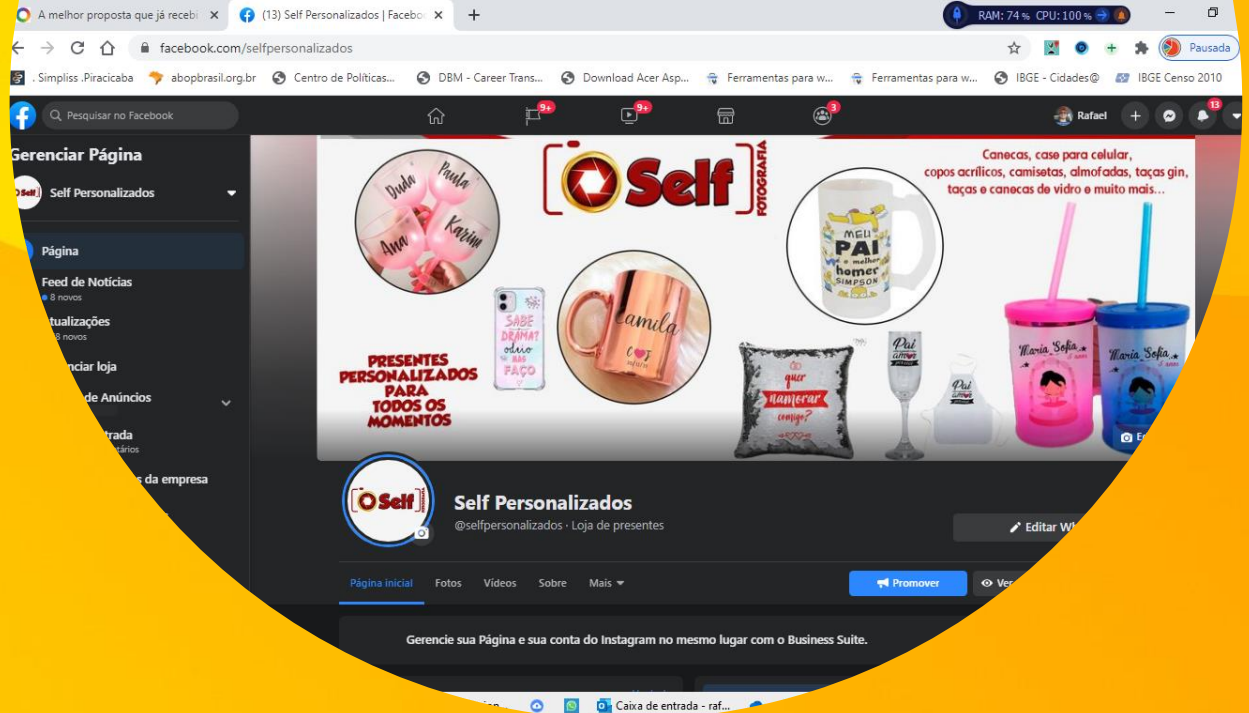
A melhor proposta que já recebi ×
(13) Self Personalizados | Facebo ×
+
RAM: 74 % CPU: 100 %
facebook.com/selfpersonalizados
Pausada
. Simpliss .Piracicaba
abopbrasil.org.br
Centro de Políticas...
DBM - Career Trans...
Download Acer Asp...
Ferramentas para w...
Ferramentas para w...
IBGE - Cidades@
IBGE Censo 2010
Pesquisar no Facebook
9+
9+
3
Rafael
13
Gerenciar Página
Self Personalizados
Página
Feed de Notícias
8 novos
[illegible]tualizações
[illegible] 8 novos
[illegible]nciar loja
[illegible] de Anúncios
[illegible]trada
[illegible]tários
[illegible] da empresa
Duda
Paula
Ana
Karina
Self
FOTOGRAFIA
Canecas, case para celular, copos acrílicos, camisetas, almofadas, taças gin, taças e canecas de vidro e muito mais...
Meu PAI o melhor homer SIMPSON
SABE DRAMA? ódio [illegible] FAÇO
Camila
PRESENTES PERSONALIZADOS PARA TODOS OS MOMENTOS
Quer namorar comigo?
Pai amor
Maria Sofia
Maria Sofia
Self
Self Personalizados
@selfpersonalizados · Loja de presentes
Editar W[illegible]
Página inicial
Fotos
Vídeos
Sobre
Mais
Promover
Ve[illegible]
Gerencie sua Página e sua conta do Instagram no mesmo lugar com o Business Suite.
Caixa de entrada - raf...